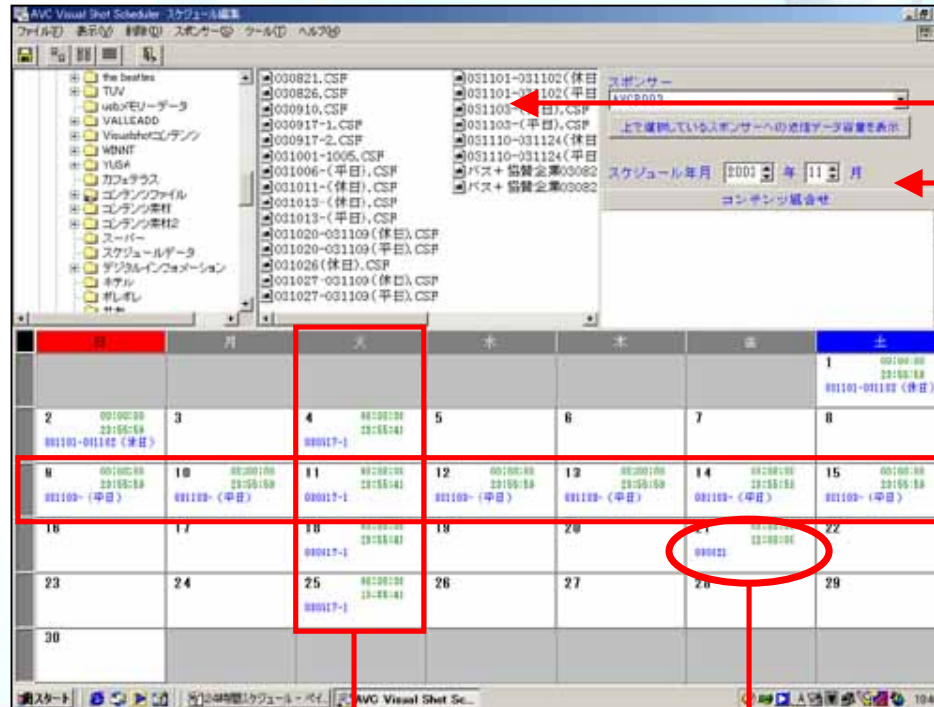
AVC Visual Shot Scheduler スケジュール編集

ファイル(F) 表示(V) 削除(D) スポンサー(S) ツール(T) ヘルプ(H)

the beatles
TUV
usbメモリーデータ
VALLEADD
Visualshotコンテンツ
WINNT
YUGA
カフェテラス
コンテンツファイル
コンテンツ素材
コンテンツ素材2
スーパー
スケジュールデータ
デジタルインフォメーション
ホテル
ポレポレ

030821.CSP
030826.CSP
030910.CSP
030917-1.CSP
030917-2.CSP
031001-1005.CSP
031006-(平日).CSP
031011-(休日).CSP
031013-(休日).CSP
031013-(平日).CSP
031020-031109(休日).CSP
031020-031109(平日).CSP
031026(休日).CSP
031027-031109(休日).CSP
031027-031109(平日).CSP

031101-031102(休日
031101-031102(平日
031103-(休日).CSP
031103-(平日).CSP
031110-031124(休日
031110-031124(平日
バス＋協賛企業03082
バス＋協賛企業03082

スポンサー
AVCP003
上で選択しているスポンサーへの送信データ容量を表示
スケジュール年月 2003 年 11 月
コンテンツ組合せ

| 日 | 月 | 火 | 水 | 木 | 金 | 土 |
|---|---|---|---|---|---|---|
| | | | | | | 1 00:00:00 23:55:59 031101-031102(休日) |
| 2 00:00:00 23:55:59 031101-031102(休日) | 3 | 4 00:00:00 23:55:41 030917-1 | 5 | 6 | 7 | 8 |
| 9 00:00:00 23:55:59 031103-(平日) | 10 00:00:00 23:55:59 031103-(平日) | 11 00:00:00 23:55:41 030917-1 | 12 00:00:00 23:55:59 031103-(平日) | 13 00:00:00 23:55:59 031103-(平日) | 14 00:00:00 23:55:59 031103-(平日) | 15 00:00:00 23:55:59 031103-(平日) |
| 16 | 17 | 18 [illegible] 23:55:41 030917-1 | 19 | 20 | 21 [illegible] 23:00:00 030821 | 22 |
| 23 | 24 | 25 00:00:00 23:55:41 030917-1 | 26 | 27 | 28 | 29 |
| 30 | | | | | | |

スタート | 小林時間スケジュール・ページ | AVC Visual Shot Sc...